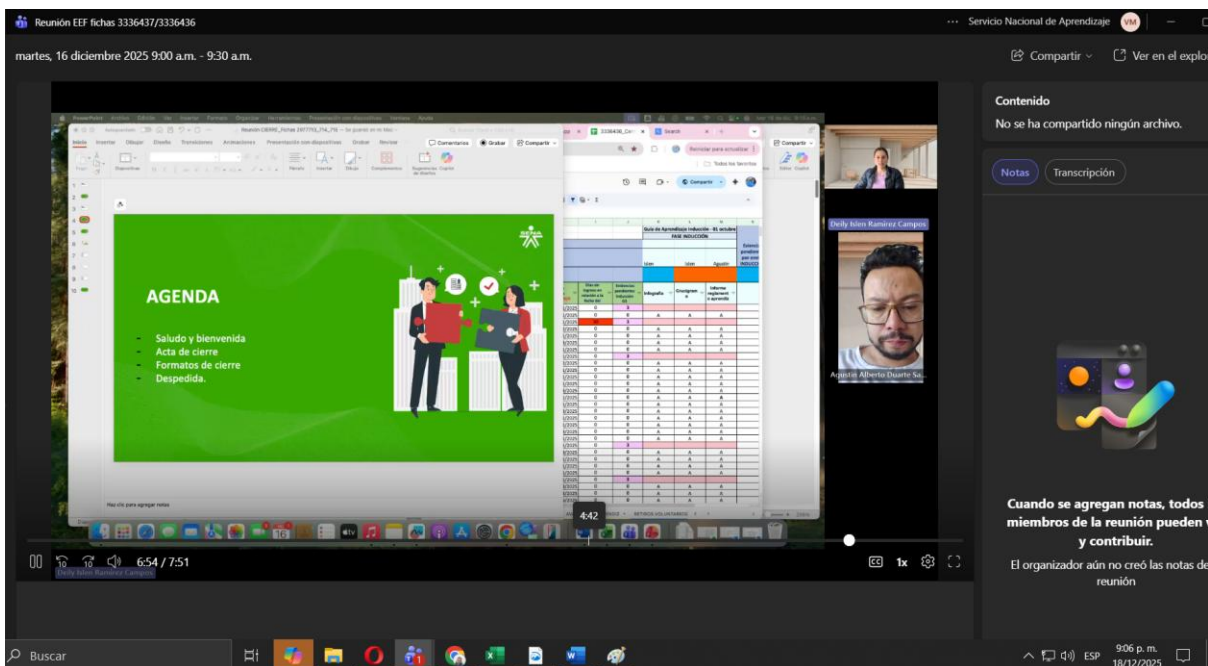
Reunión EEF fichas 3336437/3336436

··· Servicio Nacional de Aprendizaje VM

martes, 16 diciembre 2025 9:00 a.m. - 9:30 a.m.

Compartir

Ver en el explo

Contenido

No se ha compartido ningún archivo.

Notas

Transcripción

Deily Islen Ramírez Campos

AGENDA

- Saludo y bienvenida
- Acta de cierre
- Formatos de cierre
- Despedida.

Guía de Aprendizaje Inducción - 01 octubre

FASE INDUCCIÓN

Agustin Alberto Duarte Sa...

4:42

6:54 / 7:51

Deily Islen Ramírez Campos

1x

Cuando se agregan notas, todos miembros de la reunión pueden y contribuir.

El organizador aún no creó las notas de reunión

Buscar

ESP

9:06 p. m.
18/12/2025